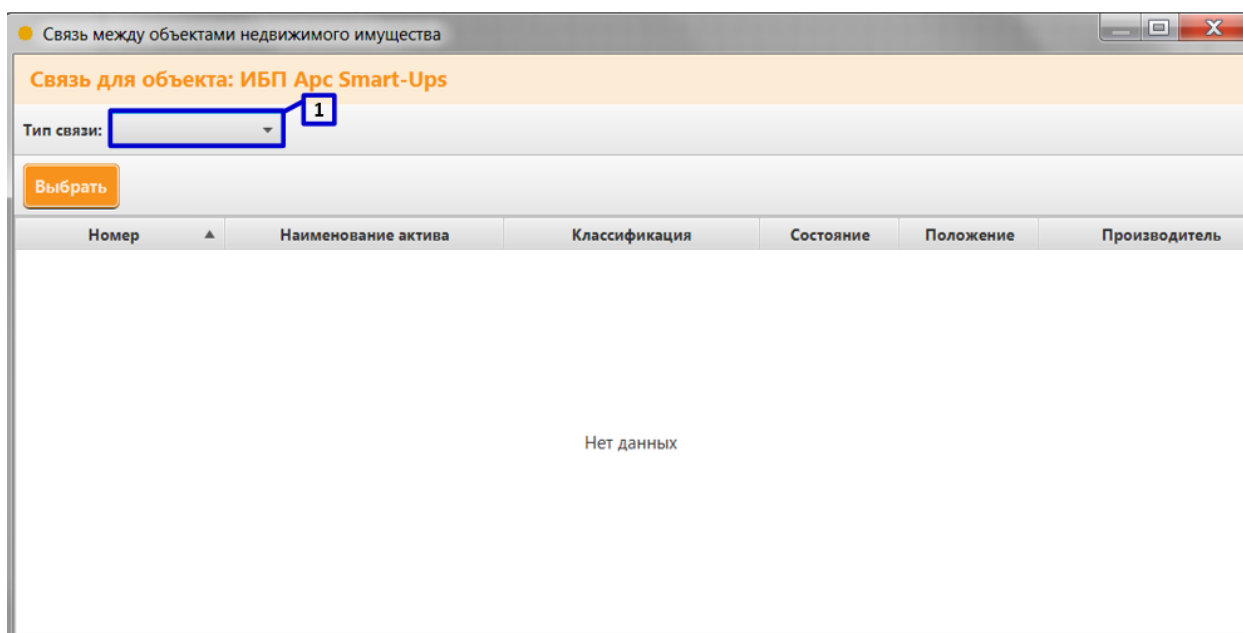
Связь между объектами недвижимого имущества

Связь для объекта: ИБП Apc Smart-Ups

1

Тип связи:

Выбрать

| Номер | Наименование актива | Классификация | Состояние | Положение | Производитель |
|---|---|---|---|---|---|

Нет данных